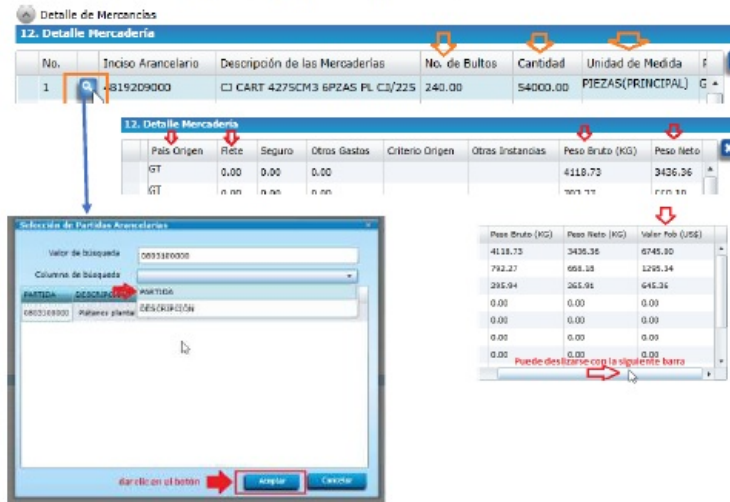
Detalle de Mercancias

12. Detalle Mercadería

| No. | | Inciso Arancelario | Descripción de las Mercaderías | No. de Bultos | Cantidad | Unidad de Medida |
|---|---|---|---|---|---|---|
| 1 | | 4819209000 | CJ CART 4275CM3 6PZAS PL CJ/225 | 240.00 | 54000.00 | PIEZAS(PRINCIPAL) |

12. Detalle Mercadería

| País Origen | Flete | Seguro | Otros Gastos | Criterio Origen | Otras Instancias | Peso Bruto (KG) | Peso Neto |
|---|---|---|---|---|---|---|---|
| GT | 0.00 | 0.00 | 0.00 | | | 4118.73 | 3436.36 |
| GT | 0.00 | 0.00 | 0.00 | | | 792.27 | 658.18 |

Selección de Partidas Arancelarias

Valor de búsqueda 0803100000

Columna de búsqueda

PARTIDA

DESCRIPCIÓN

| PARTIDA | DESCRIPCIÓN |
|---|---|
| 0803100000 | Plátanos plantai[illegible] |

dar clic en el botón

Aceptar

Cancelar

| Peso Bruto (KG) | Peso Neto (KG) | Valor Fob (US$) |
|---|---|---|
| 4118.73 | 3436.36 | 6745.00 |
| 792.27 | 658.18 | 1295.34 |
| 295.94 | 265.91 | 645.36 |
| 0.00 | 0.00 | 0.00 |
| 0.00 | 0.00 | 0.00 |
| 0.00 | 0.00 | 0.00 |
| 0.00 | 0.00 | 0.00 |

Puede deslizarse con la siguiente barra